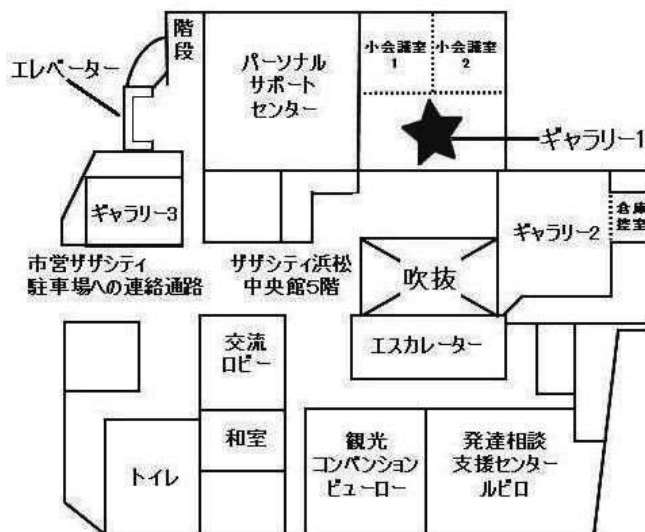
階段

エレベーター

パーソナルサポートセンター

小会議室1

小会議室2

ギャラリー1

ギャラリー3

倉庫 控室

ギャラリー2

市営ザザシティ駐車場への連絡通路

ザザシティ浜松中央館5階

吹抜

エスカレーター

交流ロビー

和室

トイレ

観光コンベンションビューロー

発達相談支援センタールピロ